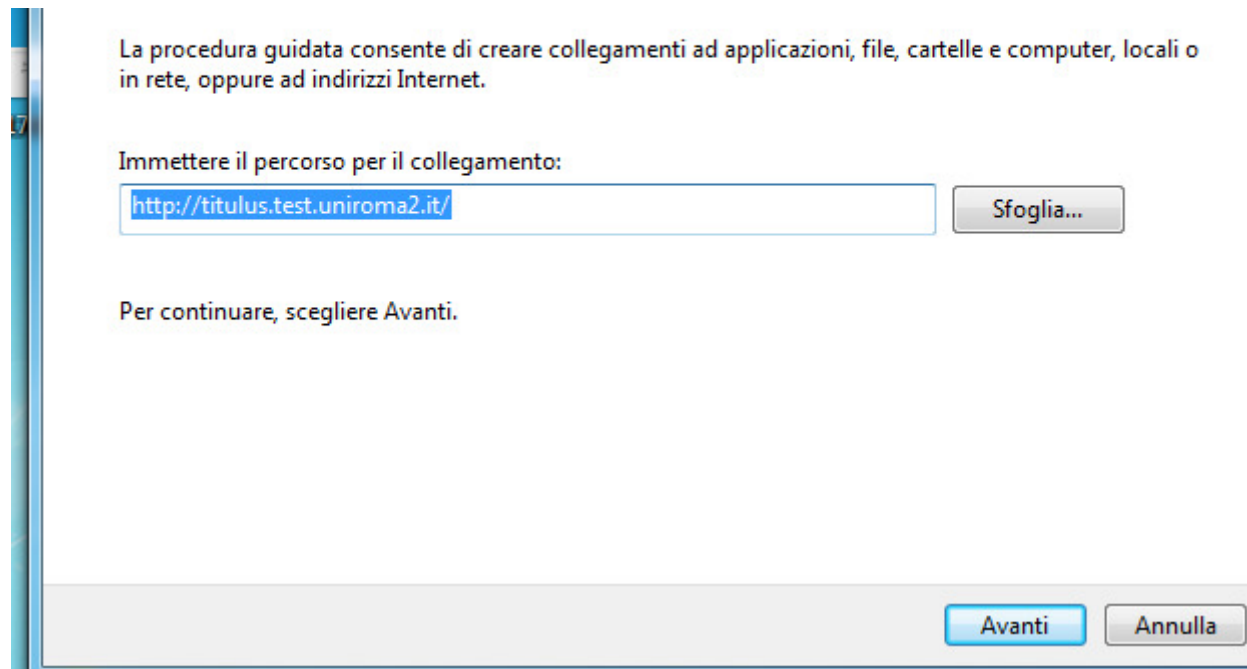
La procedura guidata consente di creare collegamenti ad applicazioni, file, cartelle e computer, locali o in rete, oppure ad indirizzi Internet.

Immettere il percorso per il collegamento:

http://titulus.test.uniroma2.it/

Sfoglia...

Per continuare, scegliere Avanti.

Avanti

Annulla